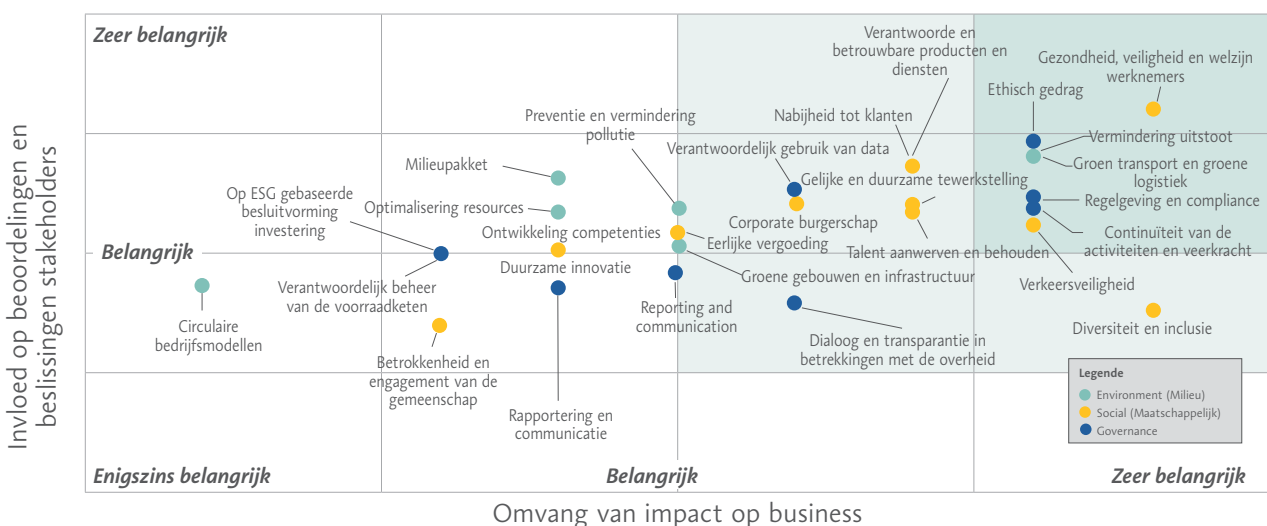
Invloed op beoordelingen en beslissingen stakeholders

Zeer belangrijk

Belangrijk

Enigszins belangrijk

Belangrijk

Zeer belangrijk

Omvang van impact op business

Verantwoorde en betrouwbare producten en diensten

Gezondheid, veiligheid en welzijn werknemers

Ethisch gedrag

Nabijheid tot klanten

Preventie en vermindering pollutie

Vermindering uitstoot

Groen transport en groene logistiek

Verantwoordelijk gebruik van data

Milieupakket

Gelijke en duurzame tewerkstelling

Regelgeving en compliance

Op ESG gebaseerde besluitvorming investering

Optimalisering resources

Corporate burgerschap

Continuïteit van de activiteiten en veerkracht

Ontwikkeling competenties

Eerlijke vergoeding

Talent aanwerven en behouden

Duurzame innovatie

Groene gebouwen en infrastructuur

Verkeersveiligheid

Verantwoordelijk beheer van de voorraadketen

Circulaire bedrijfsmodellen

Reporting and communication

Diversiteit en inclusie

Dialoog en transparantie in betrekkingen met de overheid

Betrokkenheid en engagement van de gemeenschap

Rapportering en communicatie

Legende
Environment (Milieu)
Social (Maatschappelijk)
Governance